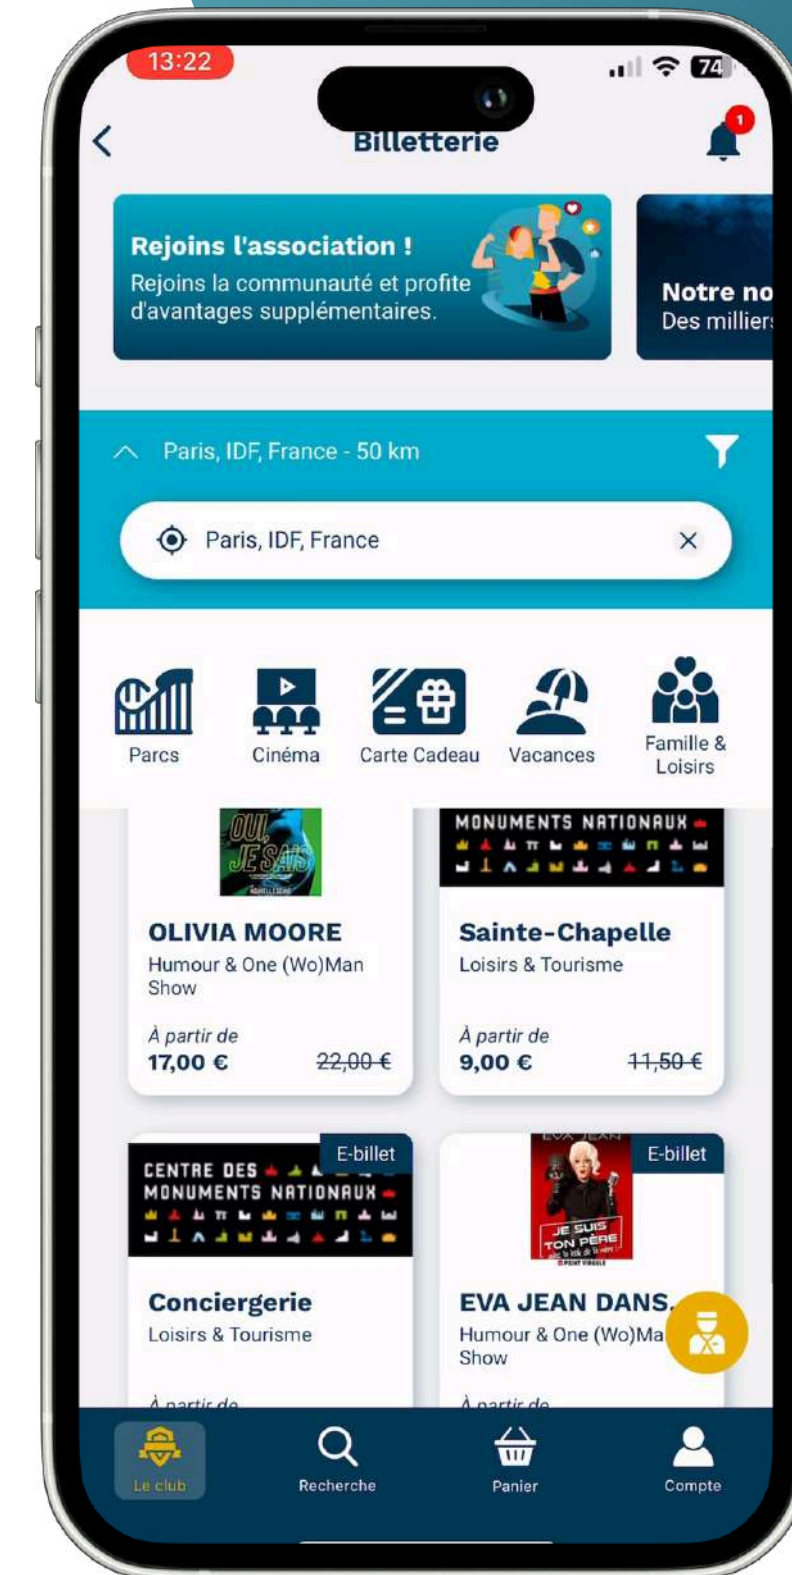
13:22

74

Billetterie

1

Rejoins l'association !
Rejoins la communauté et profite d'avantages supplémentaires.

Notre no
Des milliers

Paris, IDF, France - 50 km

Paris, IDF, France

Parcs

Cinéma

Carte Cadeau

Vacances

Famille & Loisirs

OUI, JE SAIS

OLIVIA MOORE
Humour & One (Wo)Man Show
À partir de
17,00 €
22,00 €

MONUMENTS NATIONAUX

Sainte-Chapelle
Loisirs & Tourisme
À partir de
9,00 €
11,50 €

E-billet
CENTRE DES MONUMENTS NATIONAUX

Conciergerie
Loisirs & Tourisme
À partir de

E-billet
EVA JEAN
JE SUIS TON PÈRE
POINT VIRGULE

EVA JEAN DANS
Humour & One (Wo)Ma
Show
À partir de

Le club

Recherche

Panier

Compte